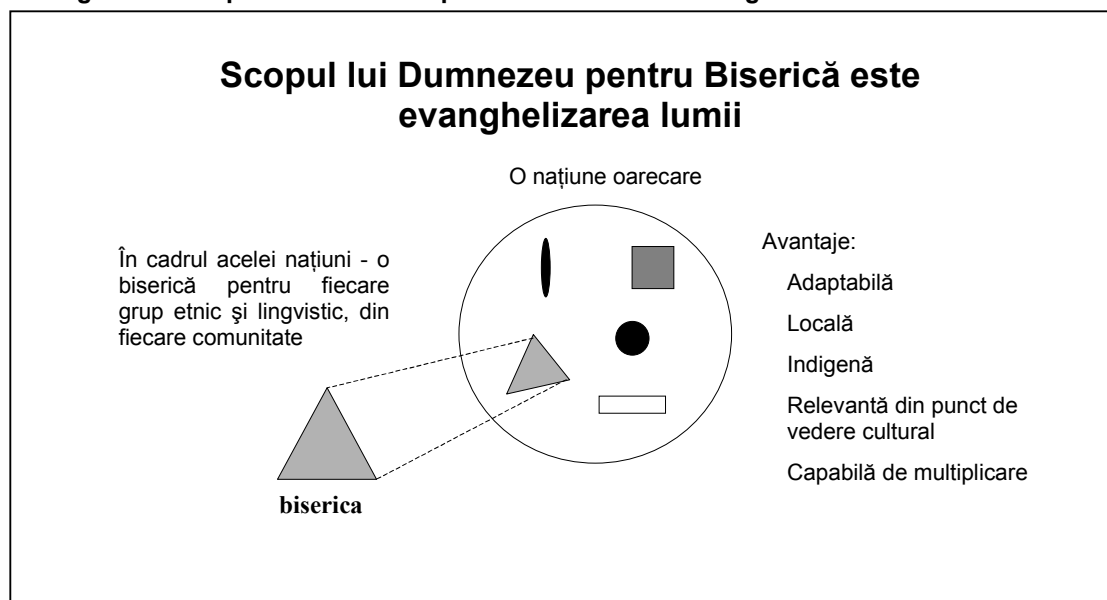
Scopul lui Dumnezeu pentru Biserică este evanghelizarea lumii

O națiune oarecare

În cadrul acelei națiuni - o biserică pentru fiecare grup etnic şi lingvistic, din fiecare comunitate

Avantaje:

Adaptabilă

Locală

Indigenă

Relevantă din punct de vedere cultural

Capabilă de multiplicare

biserica